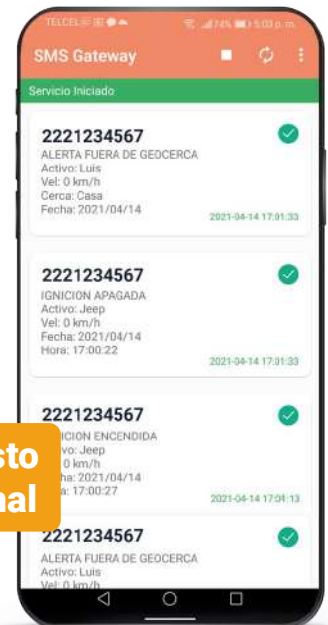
TELCEL 74% 5:03 p. m.

SMS Gateway

Servicio Iniciado

2221234567
ALERTA FUERA DE GEOCERCA
Activo: Luis
Vel: 0 km/h
Cerca: Casa
Fecha: 2021/04/14
2021-04-14 17:01:33

2221234567
IGNICION APAGADA
Activo: Jeep
Vel: 0 km/h
Fecha: 2021/04/14
Hora: 17:00:22
2021-04-14 17:01:33

2221234567
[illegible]ICION ENCENDIDA
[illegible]vo: Jeep
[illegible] 0 km/h
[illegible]ha: 2021/04/14
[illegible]a: 17:00:27
2021-04-14 17:04:13

sto
nal

2221234567
ALERTA FUERA DE GEOCERCA
Activo: Luis
Vel: 0 km/h